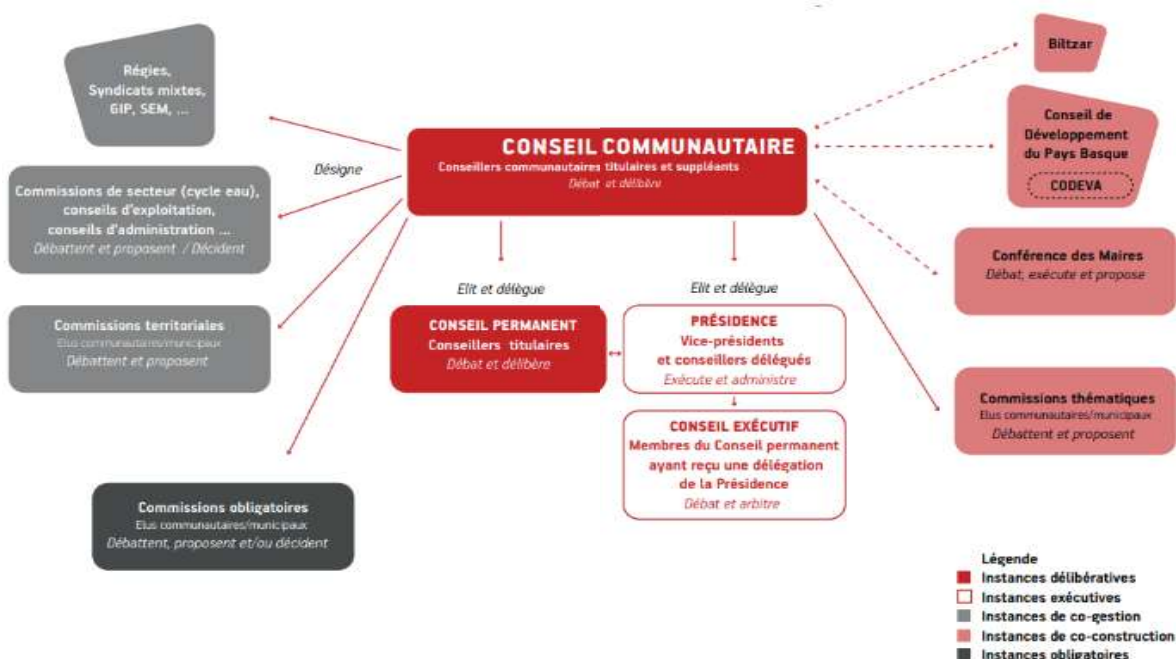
Régies, Syndicats mixtes, GIP, SEM, ...

Désigne

Commissions de secteur (cycle eau), conseils d'exploitation, conseils d'administration ...
Débattent et proposent / Décident

Commissions territoriales
Elus communautaires/municipaux
Débattent et proposent

Commissions obligatoires
Elus communautaires/municipaux
Débattent, proposent et/ou décident

CONSEIL COMMUNAUTAIRE
Conseillers communautaires titulaires et suppléants
Débat et délibère

Elit et délègue

Elit et délègue

CONSEIL PERMANENT
Conseillers titulaires
Débat et délibère

PRÉSIDENCE
Vice-présidents et conseillers délégués
Exécute et administre

CONSEIL EXÉCUTIF
Membres du Conseil permanent ayant reçu une délégation de la Présidence
Débat et arbitre

Biltzar

Conseil de Développement du Pays Basque
CODEVA

Conférence des Maires
Débat, exécute et propose

Commissions thématiques
Elus communautaires/municipaux
Débattent et proposent

Légende
Instances délibératives
Instances exécutives
Instances de co-gestion
Instances de co-construction
Instances obligatoires